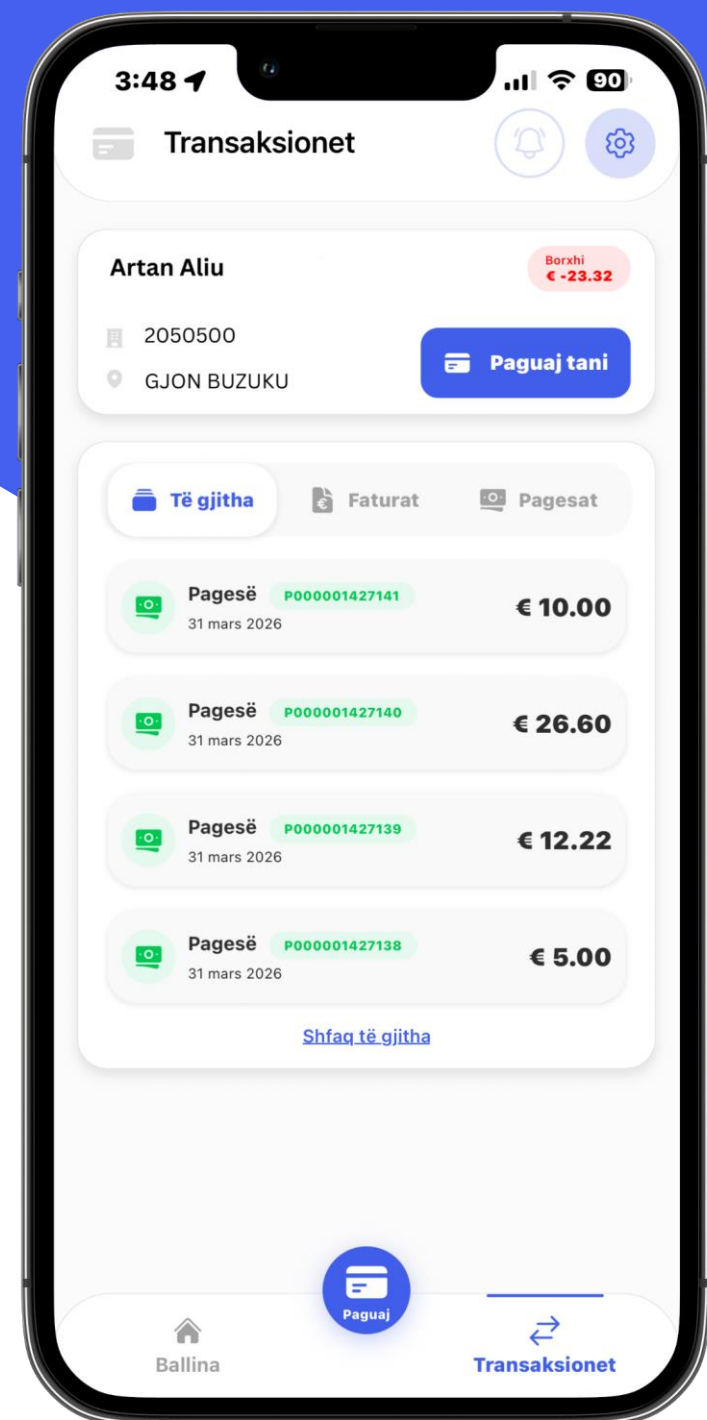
3:48

90

Transaksionet

Artan Aliu

Borxhi
€ -23.32

2050500

GJON BUZUKU

Paguaj tani

Të gjitha

Faturat

Pagesat

Pagesë P000001427141
31 mars 2026
€ 10.00

Pagesë P000001427140
31 mars 2026
€ 26.60

Pagesë P000001427139
31 mars 2026
€ 12.22

Pagesë P000001427138
31 mars 2026
€ 5.00

Shfaq të gjitha

Paguaj

Ballina

Transaksionet